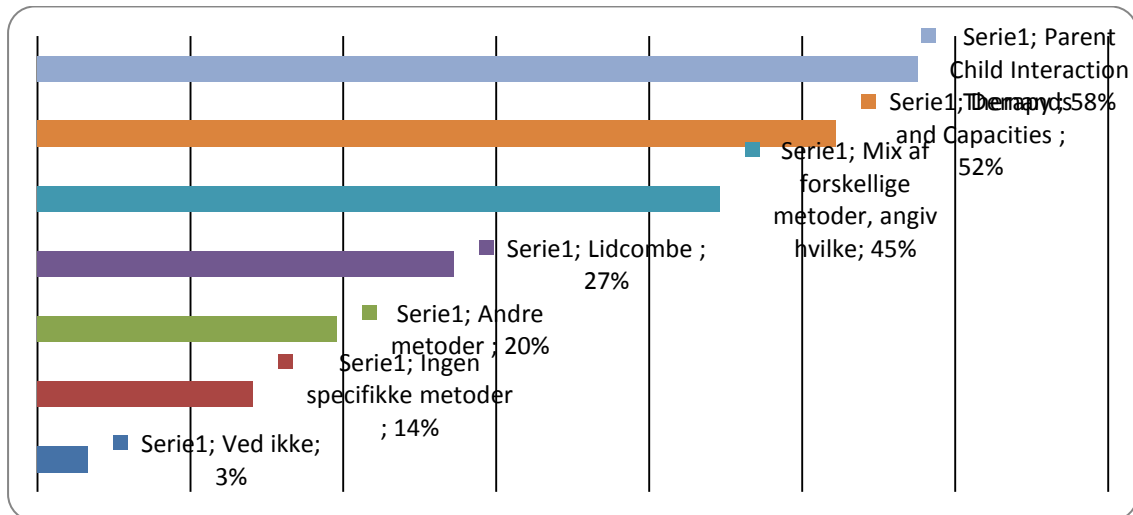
Serie1; Parent Child Interaction Therapy; 58%

Serie1; Demands and Capacities ; 52%

Serie1; Mix af forskellige metoder, angiv hvilke; 45%

Serie1; Lidcombe ; 27%

Serie1; Andre metoder ; 20%

Serie1; Ingen specifikke metoder ; 14%

Serie1; Ved ikke; 3%